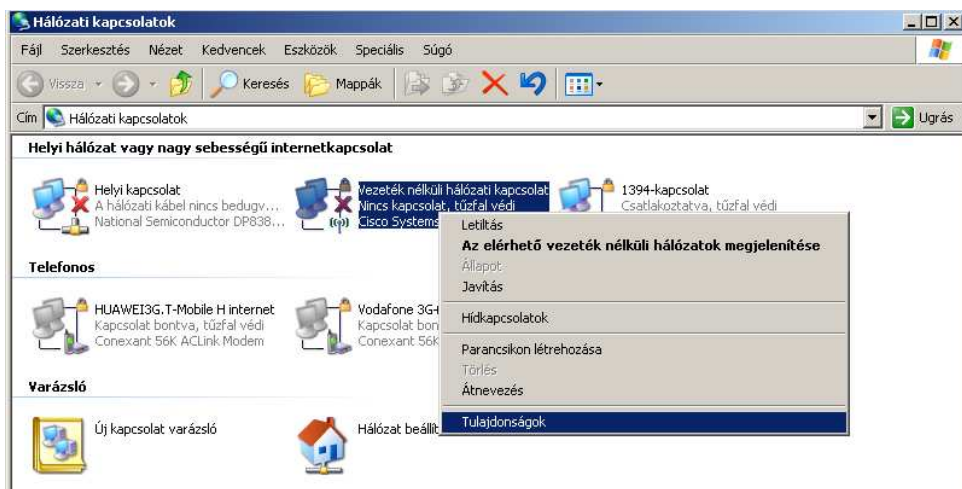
Hálózati kapcsolatok

Fájl Szerkesztés Nézet Kedvencek Eszközök Speciális Súgó

Vissza Keresés Mappák

Cím Hálózati kapcsolatok Ugrás

Helyi hálózat vagy nagy sebességű internetkapcsolat

Helyi kapcsolat
A hálózati kábel nincs bedugv...
National Semiconductor DP838...

Vezeték nélküli hálózati kapcsolat
Nincs kapcsolat, tűzfal védi
Cisco Systems

1394-kapcsolat
Csatlakoztatva, tűzfal védi

Letiltás
Az elérhető vezeték nélküli hálózatok megjelenítése
Állapot
Javítás
Hídkapcsolatok
Parancsikon létrehozása
Törlés
Átnevezés
Tulajdonságok

Telefonos

HUAWEI3G.T-Mobile H internet
Kapcsolat bontva, tűzfal védi
Conexant 56K ACLink Modem

Vodafone 3G
Kapcsolat bon
Conexant 56K

Varázsló

Új kapcsolat varázsló

Hálózat beállít